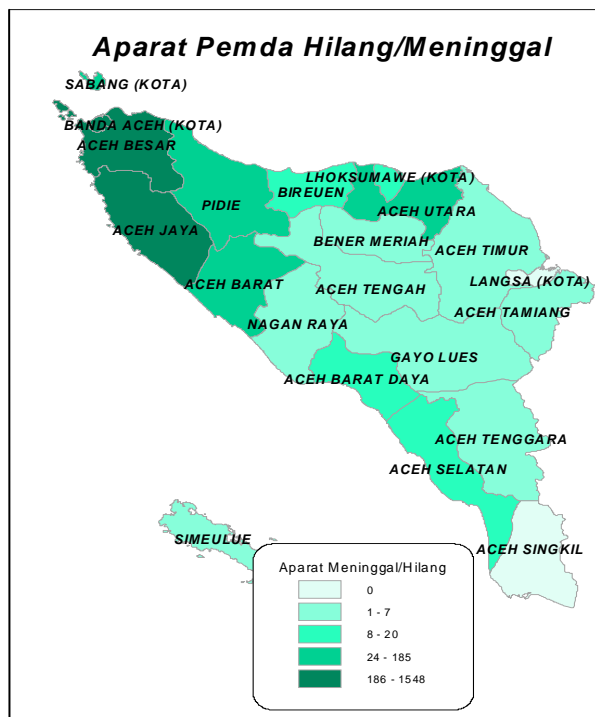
Aparat Pemda Hilang/Meninggal

SABANG (KOTA)
BANDA ACEH (KOTA)
ACEH BESAR
PIDIE
BIREUEN
LHOKSUMAWE (KOTA)
ACEH UTARA
ACEH JAYA
BENER MERIAH
ACEH TIMUR
LANGSA (KOTA)
ACEH BARAT
ACEH TENGAH
ACEH TAMIANG
NAGAN RAYA
GAYO LUES
ACEH BARAT DAYA
ACEH TENGGARA
ACEH SELATAN
SIMEULUE
ACEH SINGKIL

Aparat Meninggal/Hilang
0
1 - 7
8 - 20
24 - 185
186 - 1548